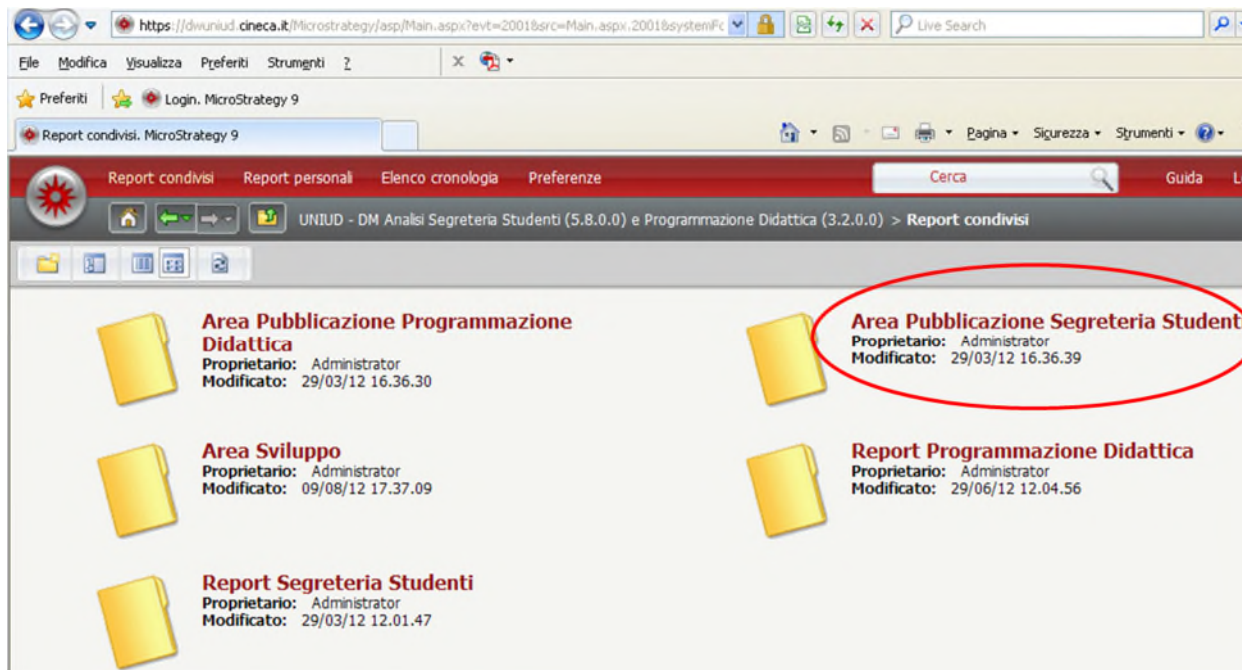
https://dwuniud.cineca.it/Microstrategy/asp/Main.aspx?evt=2001&src=Main.aspx.2001&systemFc

Live Search

File Modifica Visualizza Preferiti Strumenti ?

Preferiti Login. MicroStrategy 9

Report condivisi. MicroStrategy 9

Pagina Sicurezza Strumenti

Report condivisi Report personali Elenco cronologia Preferenze Cerca Guida L

UNIUD - DM Analisi Segreteria Studenti (5.8.0.0) e Programmazione Didattica (3.2.0.0) > Report condivisi

Area Pubblicazione Programmazione Didattica
Proprietario: Administrator
Modificato: 29/03/12 16.36.30

Area Pubblicazione Segreteria Student
Proprietario: Administrator
Modificato: 29/03/12 16.36.39

Area Sviluppo
Proprietario: Administrator
Modificato: 09/08/12 17.37.09

Report Programmazione Didattica
Proprietario: Administrator
Modificato: 29/06/12 12.04.56

Report Segreteria Studenti
Proprietario: Administrator
Modificato: 29/03/12 12.01.47